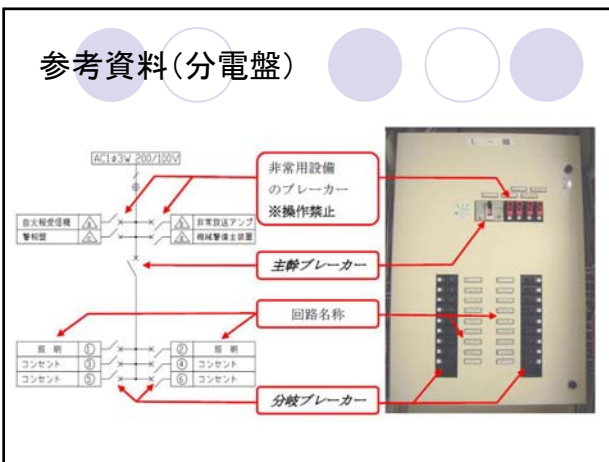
参考資料(分電盤)

AC1φ3W 200/100V

非常用設備のブレーカー
※操作禁止

自火報受信機
警報盤
非常放送アンプ
機械警備主装置

主幹ブレーカー

回路名称

照明 ①
コンセント ③
コンセント ⑤
② 照明
④ コンセント
⑥ コンセント

分岐ブレーカー